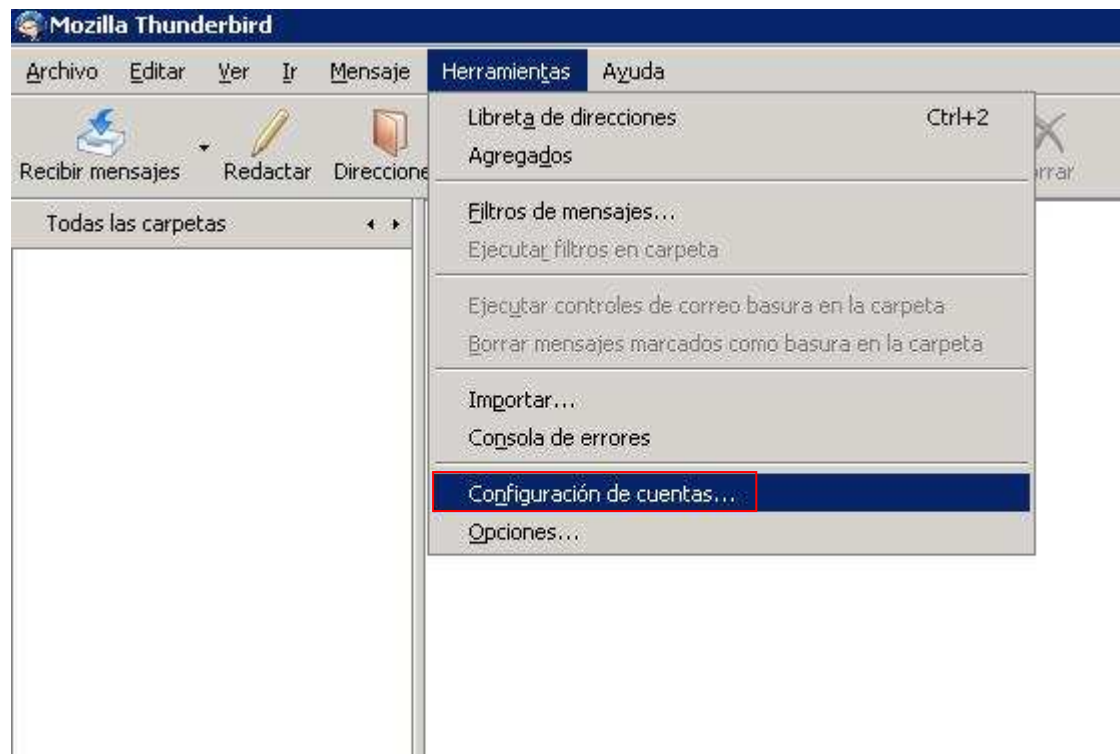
Mozilla Thunderbird

Archivo Editar Ver Ir Mensaje Herramientas Ayuda

Recibir mensajes Redactar Direccione

Todas las carpetas

Libreta de direcciones Ctrl+2
Agregados

Filtros de mensajes...
Ejecutar filtros en carpeta

Ejecutar controles de correo basura en la carpeta
Borrar mensajes marcados como basura en la carpeta

Importar...
Consola de errores

Configuración de cuentas...
Opciones...

rrar